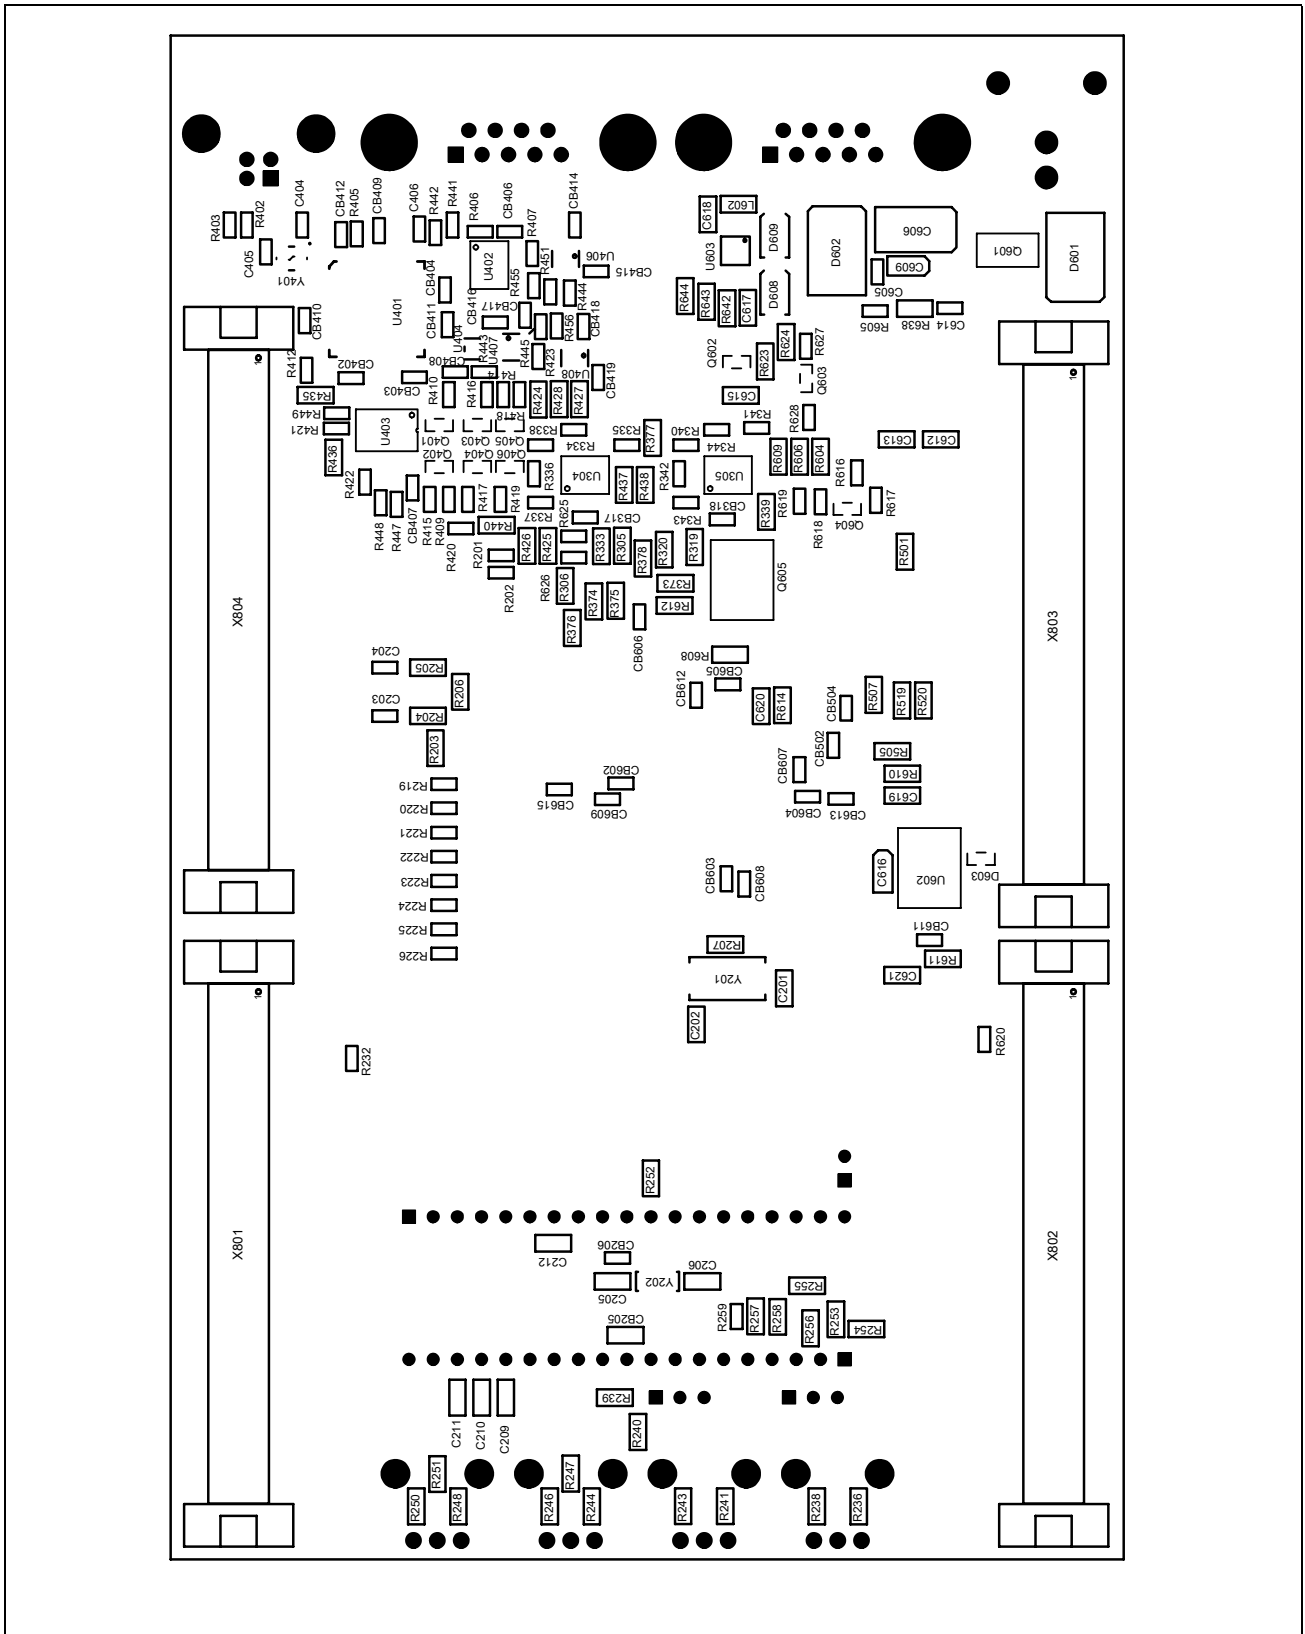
R403 R402 C405 C404 Y401 CB412 R405 CB409 C406 R442 R441 R406 CB406 R407 CB414 U406 CB415 U402 R451 R455 CB404 U401 CB411 CB416 CB417 R444 R456 CB418 U404 U407 R443 R445 R423 CB408 U408 CB419 CB410 R412 CB402 CB403 R410 R416 R414 R418 R424 R428 R427 R435 R449 R421 U403 R338 Q401 Q403 Q405 R334 R335 R377 R340 R341 R436 Q402 Q404 Q406 R336 U304 R437 R438 R342 R344 U305 R422 R448 R447 CB407 R415 R409 R417 R419 R337 R625 CB317 R343 CB318 R420 R440 R201 R426 R425 R333 R305 R378 R320 R319 R202 R626 R306 R374 R375 R373 R612 R376 CB606 X804 C618 L602 U603 D609 D602 C606 Q601 D601 C609 C605 R644 R643 R642 C617 D608 R605 R638 C614 Q602 R623 R624 R627 Q603 C615 R628 C613 C612 R609 R606 R604 R616 R339 R619 R618 Q604 R617 R501 Q605 X803 C204 R205 R206 C203 R204 R203 R608 CB605 CB612 C620 R614 CB504 R507 R519 R520 CB502 R505 CB607 R610 C619 R219 R220 R221 R222 R223 R224 R225 R226 CB602 CB615 CB609 CB604 CB613 C616 U602 D603 CB603 CB608 CB611 R207 R611 C621 Y201 C201 C202 R620 R232 R252 X801 X802 C212 CB206 C206 Y202 C205 R255 R259 R257 R258 R256 R253 R254 CB205 R239 R240 C211 C210 C209 R251 R247 R250 R248 R246 R244 R243 R241 R238 R236